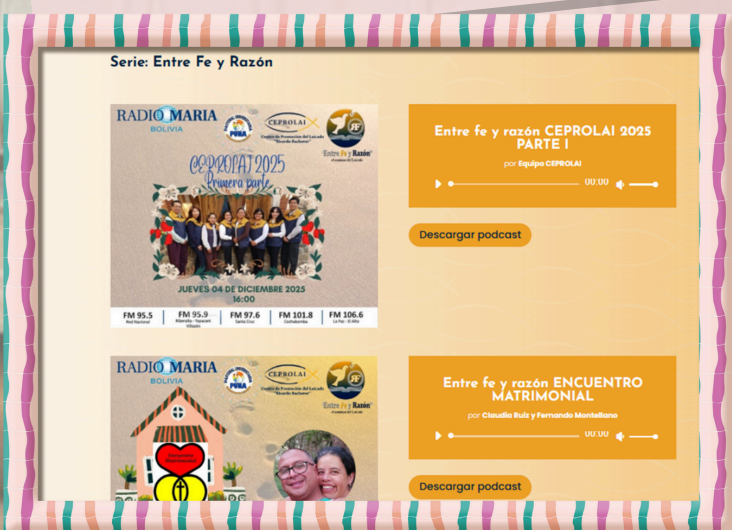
Serie: Entre Fe y Razón

RADIO MARIA
BOLIVIA
PERA
CEPROLAI
Centro de Promoción del Laicado "Ricardo Bacherer"
Entre Fe y Razón
CEPROLAI 2025
Primera parte
JUEVES 04 DE DICIEMBRE 2025
16:00
FM 95.5 Red Nacional
FM 95.9 Alamala - Tapacarí Villazón
FM 97.6 Santa Cruz
FM 101.8 Cochabamba
FM 106.6 La Paz - El Alto

Entre fe y razón CEPROLAI 2025 PARTE I
por Equipo CEPROLAI
00:00
Descargar podcast

RADIO MARIA
BOLIVIA
PERA
CEPROLAI
Centro de Promoción del Laicado "Ricardo Bacherer"
Entre Fe y Razón

Entre fe y razón ENCUENTRO MATRIMONIAL
por Claudia Ruiz y Fernando Montellano
00:00
Descargar podcast